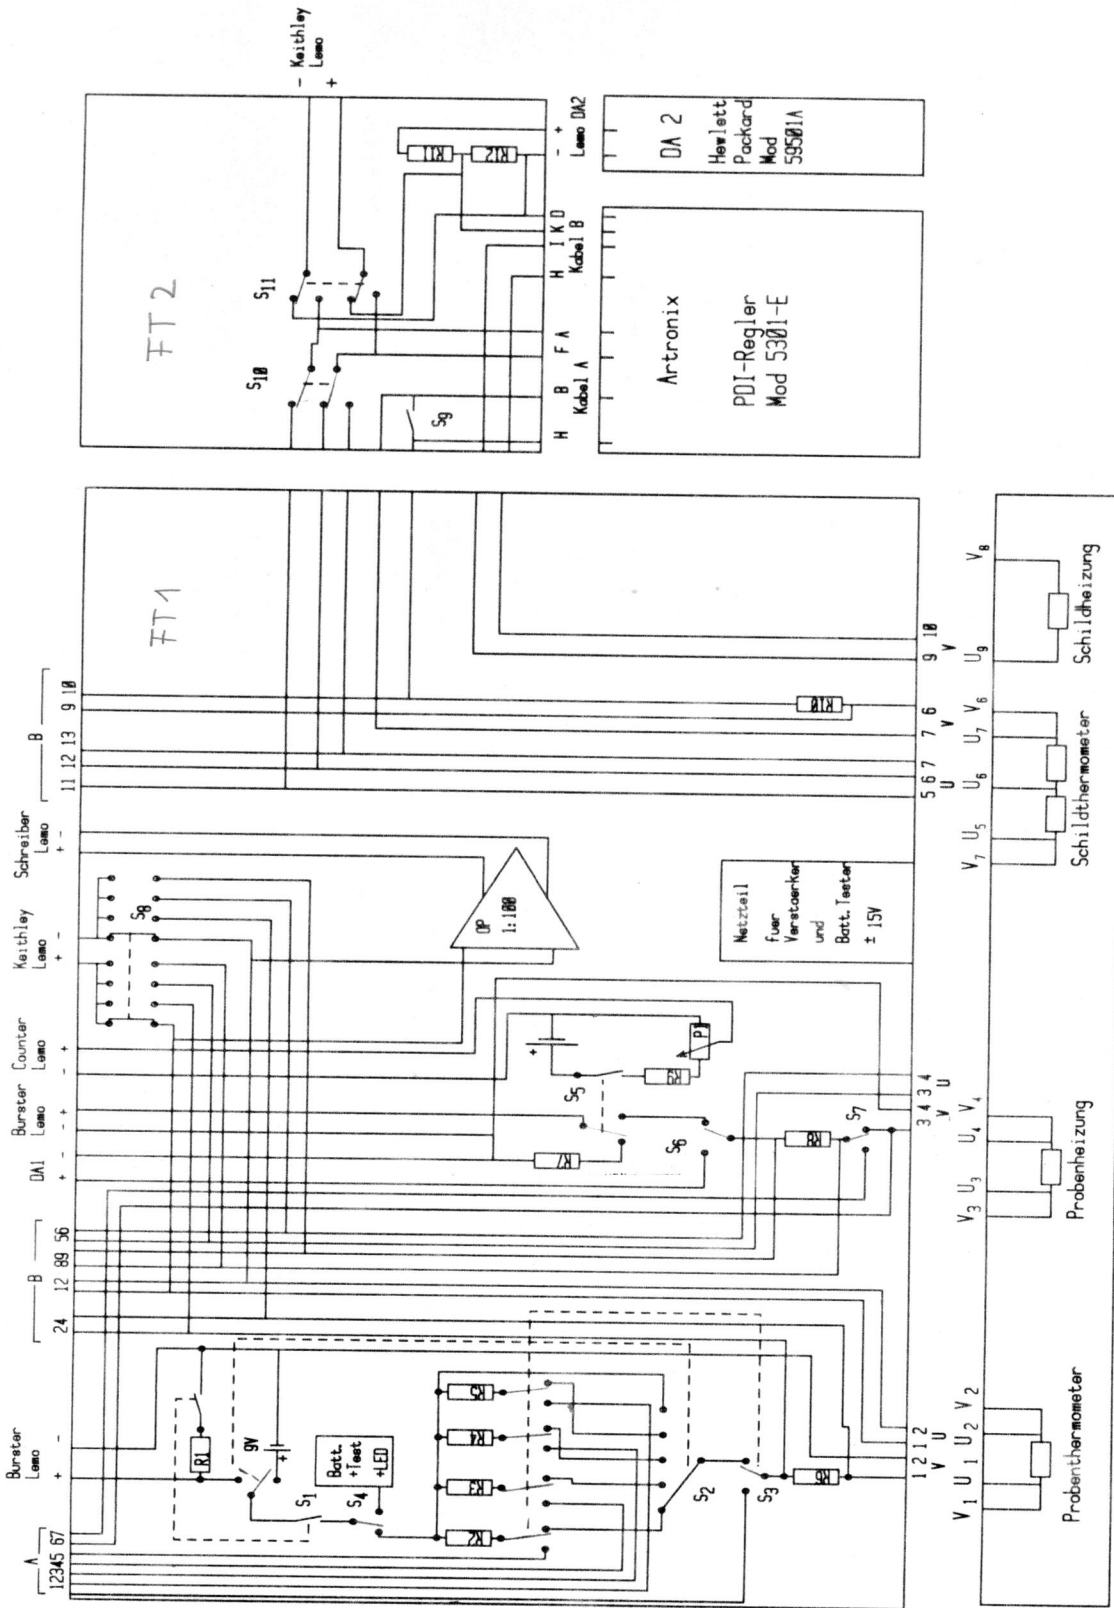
- Keithley Lemo +

FT 2

$S_{10}$

$S_{11}$

$S_9$

H B F A H I K D
Kabel A Kabel B

- + Lemo DA2

R11 R12

Artronix

PDI-Regler Mod 5301-E

DA 2

Hewlett Packard Mod 59501A

FT 1

A 12345 67

Burster Lemo + -

B 24 12 89 56

DA1 + -

Burster Lemo + -

Counter Lemo - +

Keithley Lemo + -

Schreiber Lemo + -

B 11 12 13 9 10

$S_8$

OP 1:100

Netzteil fuer Verstaerker und Batt. Tester ± 15V

R10

R1

9V

Batt. +Test +LED

$S_1$ $S_4$

R2 R3 R4 R5

$S_2$ $S_3$

R6

$S_5$

R9

P1

R7

$S_6$

R8

$S_7$

$V_1$ U 1 2 1 2 V U $U_2$ $V_2$

Probenthermometer

$V_3$ $U_3$ $U_4$ $V_4$ 3 4 3 4 V U

Probenheizung

$V_7$ $U_5$ $U_6$ 5 6 7 U 7 6 V $U_7$ $V_6$

Schildthermometer

9 10 V $U_9$ $V_8$

Schildheizung